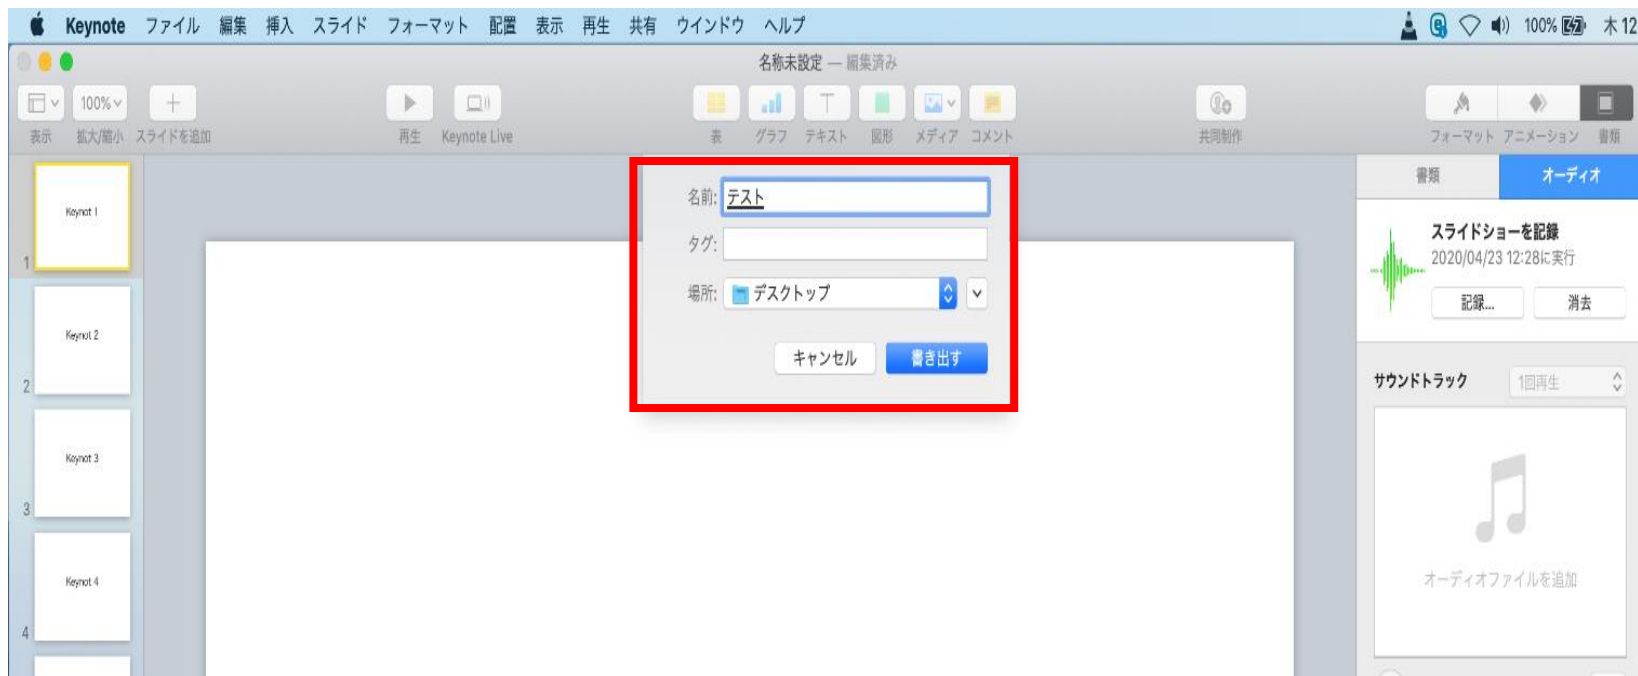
Keynote ファイル 編集 挿入 スライド フォーマット 配置 表示 再生 共有 ウインドウ ヘルプ

100% 木 12

名称未設定 — 編集済み

100%

表示 拡大/縮小 スライドを追加 再生 Keynote Live 表 グラフ テキスト 図形 メディア コメント 共同制作 フォーマット アニメーション 書類

Keynot 1
1
Keynot 2
2
Keynot 3
3
Keynot 4
4

名前: テスト

タグ:

場所: デスクトップ

キャンセル 書き出す

書類 オーディオ

スライドショーを記録
2020/04/23 12:28に実行

記録... 消去

サウンドトラック 1回再生

オーディオファイルを追加